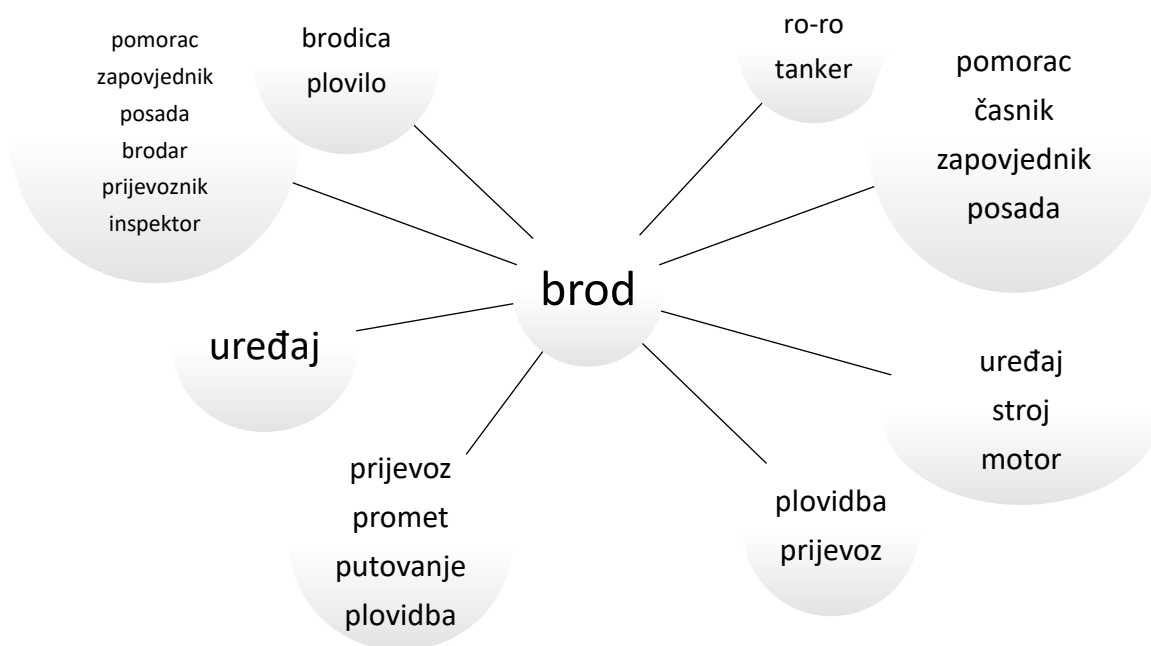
pomorac
zapovjednik
posada
brodar
prijevoznik
inspektor

brodica
plovilo

ro-ro
tanker

pomorac
časnik
zapovjednik
posada

brod

uređaj

uređaj
stroj
motor

prijevoz
promet
putovanje
plovidba

plovidba
prijevoz